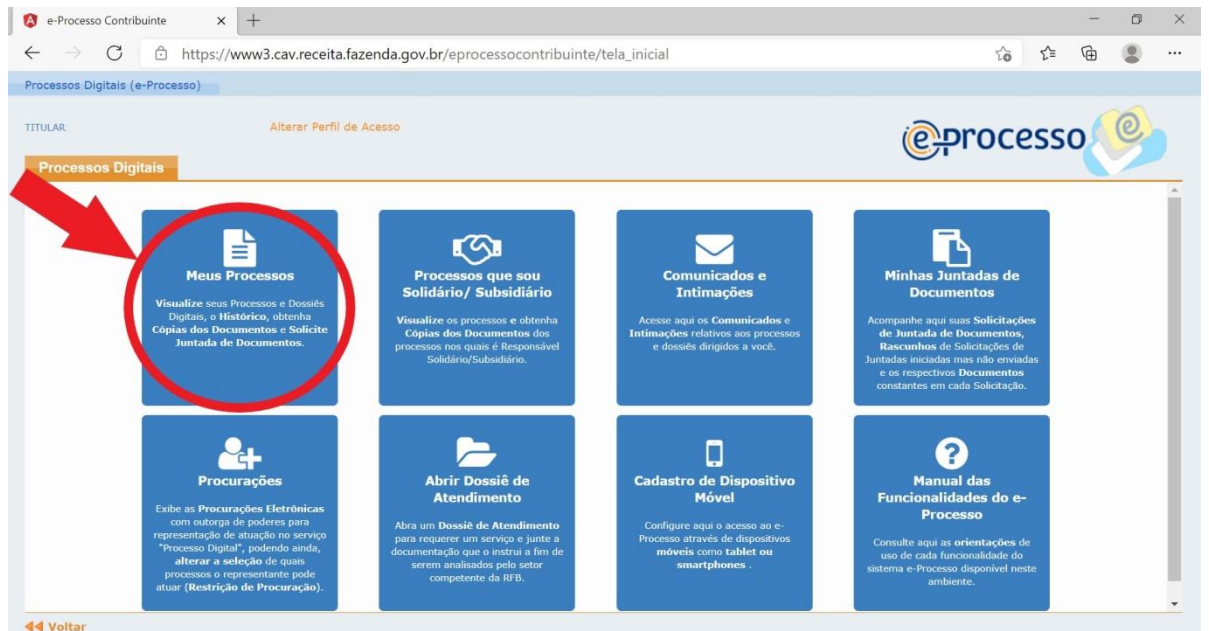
e-Processo Contribuinte

https://www3.cav.receita.fazenda.gov.br/eprocessocontribuinte/tela_inicial

Processos Digitais (e-Processo)

TITULAR:

Alterar Perfil de Acesso

eprocesso

Processos Digitais

Meus Processos

Visualize seus Processos e Dossiês Digitais, o Histórico, obtenha Cópias dos Documentos e Solicite Juntada de Documentos.

Processos que sou Solidário/ Subsidiário

Visualize os processos e obtenha Cópias dos Documentos dos processos nos quais é Responsável Solidário/Subsidiário.

Comunicados e Intimações

Acesse aqui os Comunicados e Intimações relativos aos processos e dossiês dirigidos a você.

Minhas Juntadas de Documentos

Acompanhe aqui suas Solicitações de Juntada de Documentos, Rascunhos de Solicitações de Juntadas iniciadas mas não enviadas e os respectivos Documentos constantes em cada Solicitação.

Procurações

Exibe as Procurações Eletrônicas com outorga de poderes para representação de atuação no serviço "Processo Digital", podendo ainda, alterar a seleção de quais processos o representante pode atuar (Restrição de Procuração).

Abrir Dossiê de Atendimento

Abra um Dossiê de Atendimento para requerer um serviço e junte a documentação que o instrui a fim de serem analisados pelo setor competente da RFB.

Cadastro de Dispositivo Móvel

Configure aqui o acesso ao e-Processo através de dispositivos móveis como tablet ou smartphones .

Manual das Funcionalidades do e-Processo

Consulte aqui as orientações de uso de cada funcionalidade do sistema e-Processo disponível neste ambiente.

Voltar